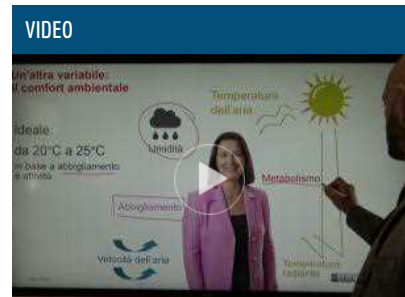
VIDEO

Un'altra variabile:
il comfort ambientale

Ideale
da 20°C a 25°C
in base a abbigliamento
e attività

Umidità

Temperatura
dell'aria

Metabolismo

Abbigliamento

Velocità dell'aria

Temperatura
radiante